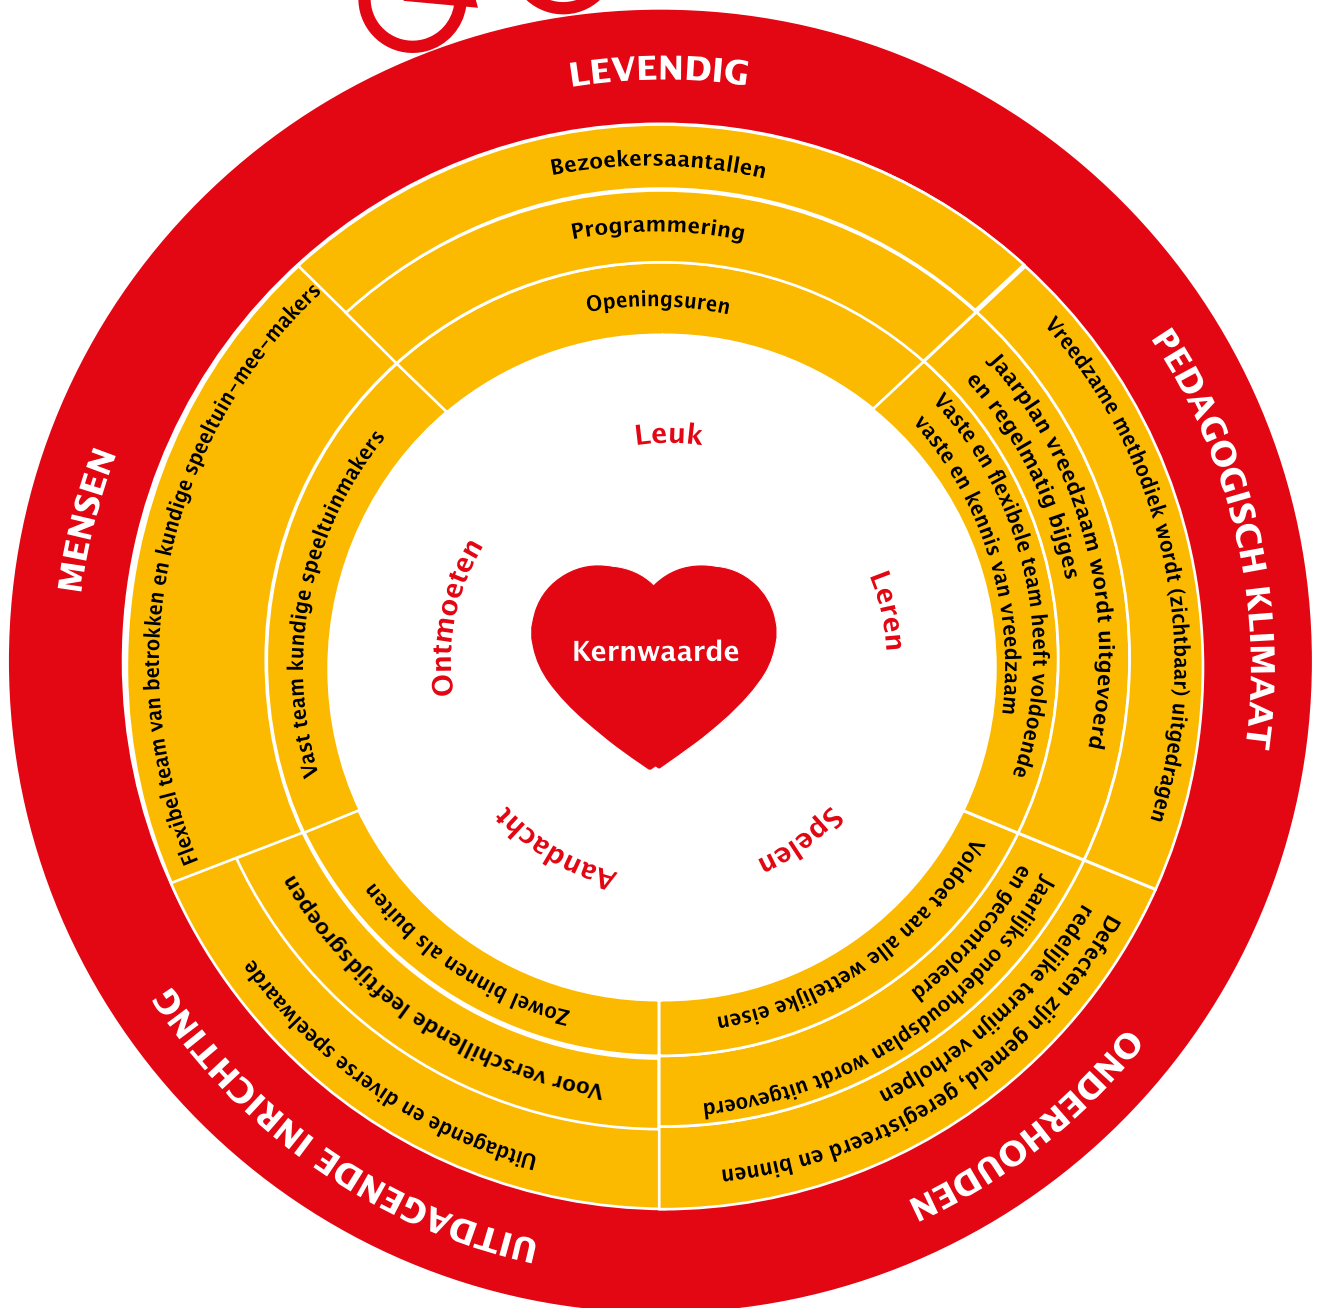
LEVENDIG

Bezoekersaantallen

Programmering

Openingsuren

PEDAGOGISCH KLIMAAT

Vreedzame methodiek wordt (zichtbaar) uitgedragen

Jaarplan vreedzaam wordt uitgevoerd en regelmatig bijges

Vaste en flexibele team heeft voldoende vaste en kennis van vreedzaam

ONDERHOUDEN

Defecten zijn gemeld, geregistreerd en binnen redelijke termijn verholpen

Jaarlijks onderhoudsplan wordt uitgevoerd en gecontroleerd

Voldoet aan alle wettelijke eisen

UITDAGENDE INRICHTING

Uitdagende en diverse speelwaarde

Voor verschillende leeftijdsgroepen

Zowel binnen als buiten

MENSEN

Flexibel team van betrokken en kundige speeltuin-mee-makers

Vast team kundige speeltuinmakers

Leuk

Leren

Spelen

Aandacht

Ontmoeten

Kernwaarde